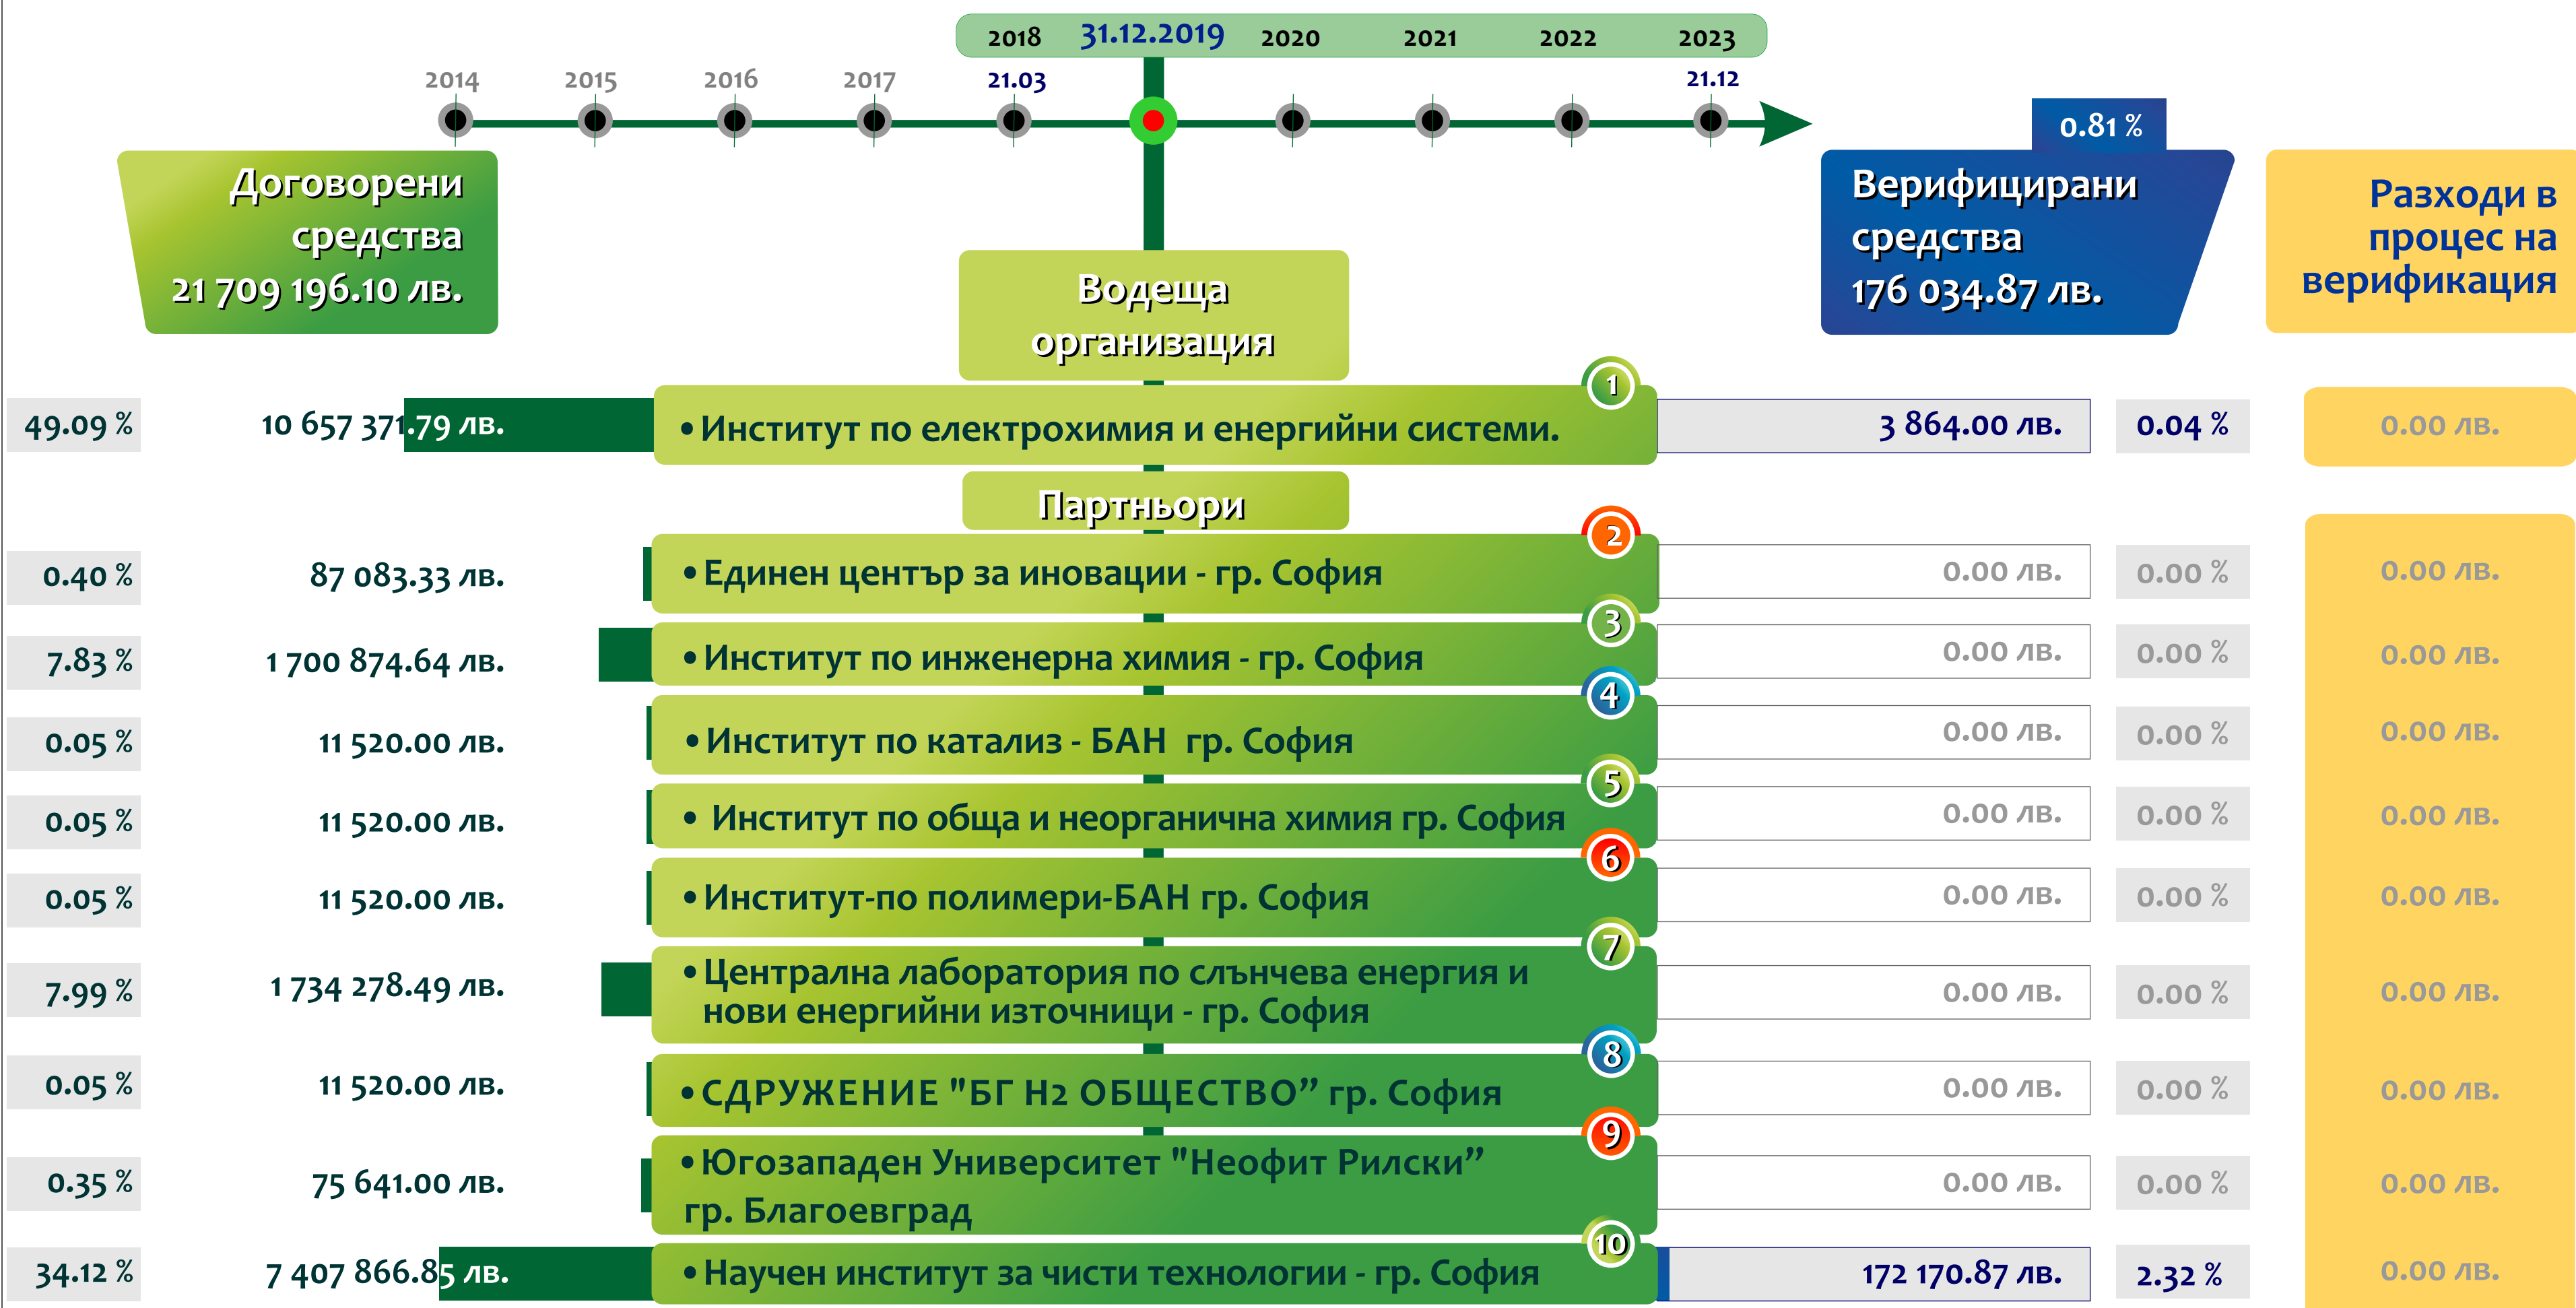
2018 31.12.2019 2020 2021 2022 2023

2014 2015 2016 2017 21.03 21.12

Договорени средства 21 709 196.10 лв.

0.81 %

Верифицирани средства 176 034.87 лв.

Разходи в процес на верификация

Водеща организация

| 49.09 % | 10 657 371.79 лв. | • Институт по електрохимия и енергийни системи. | 1 | 3 864.00 лв. | 0.04 % | 0.00 лв. |

Партньори

| 0.40 % | 87 083.33 лв. | • Единен център за иновации - гр. София | 2 | 0.00 лв. | 0.00 % | 0.00 лв. |
| 7.83 % | 1 700 874.64 лв. | • Институт по инженерна химия - гр. София | 3 | 0.00 лв. | 0.00 % | 0.00 лв. |
| 0.05 % | 11 520.00 лв. | • Институт по катализ - БАН гр. София | 4 | 0.00 лв. | 0.00 % | 0.00 лв. |
| 0.05 % | 11 520.00 лв. | • Институт по обща и неорганична химия гр. София | 5 | 0.00 лв. | 0.00 % | 0.00 лв. |
| 0.05 % | 11 520.00 лв. | • Институт-по полимери-БАН гр. София | 6 | 0.00 лв. | 0.00 % | 0.00 лв. |
| 7.99 % | 1 734 278.49 лв. | • Централна лаборатория по слънчева енергия и нови енергийни източници - гр. София | 7 | 0.00 лв. | 0.00 % | 0.00 лв. |
| 0.05 % | 11 520.00 лв. | • СДРУЖЕНИЕ "БГ H2 ОБЩЕСТВО" гр. София | 8 | 0.00 лв. | 0.00 % | 0.00 лв. |
| 0.35 % | 75 641.00 лв. | • Югозападен Университет "Неофит Рилски" гр. Благоевград | 9 | 0.00 лв. | 0.00 % | 0.00 лв. |
| 34.12 % | 7 407 866.85 лв. | • Научен институт за чисти технологии - гр. София | 10 | 172 170.87 лв. | 2.32 % | 0.00 лв. |